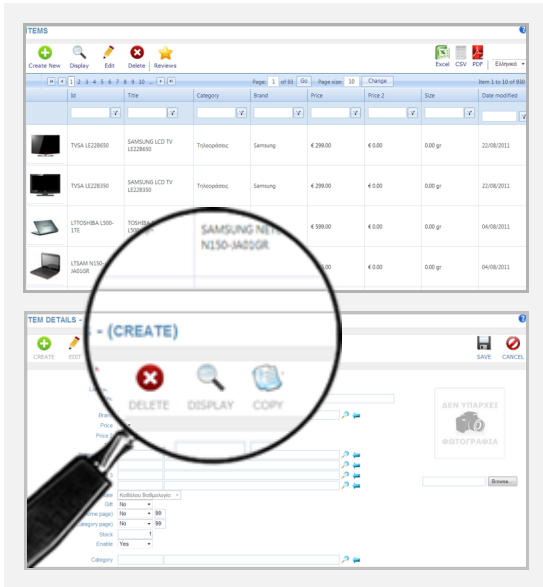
ITEMS

Create New Display Edit Delete Reviews

Excel CSV PDF Ελληνικά

1 2 3 4 5 6 7 8 9 10 ...

Page: 1 of 81 Go Page size: 10 Change

Item 1 to 10 of 8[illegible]

| | Id | Title | Category | Brand | Price | Price 2 | Size | Date modified |
|---|---|---|---|---|---|---|---|---|
| | TVSA LE22B650 | SAMSUNG LCD TV LE22B650 | Τηλεοράσεις | Samsung | € 299.00 | € 0.00 | 0.00 gr | 22/08/2011 |
| | TVSA LE22B350 | SAMSUNG LCD TV LE22B350 | Τηλεοράσεις | Samsung | € 299.00 | € 0.00 | 0.00 gr | 22/08/2011 |
| | LTTOSHIBA L500-1TE | TOSHIBA L500 | | | € 599.00 | € 0.00 | 0.00 gr | 04/08/2011 |
| | LTSAM N150-JA01GR | SAMSUNG NETBOOK N150-JA01GR | | | € 299.00 | € 0.00 | 0.00 gr | 04/08/2011 |

TEM DETAILS - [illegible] - (CREATE)

CREATE EDIT DELETE DISPLAY COPY

SAVE CANCEL

Brand
Price
Price 2

ΔΕΝ ΥΠΑΡΧΕΙ ΦΩΤΟΓΡΑΦΙΑ

Browse...

Κολλάτου Βιβλιοπώλης
Gift No
home page) No 99
category page) No 99
Stock 1
Enable Yes

Category